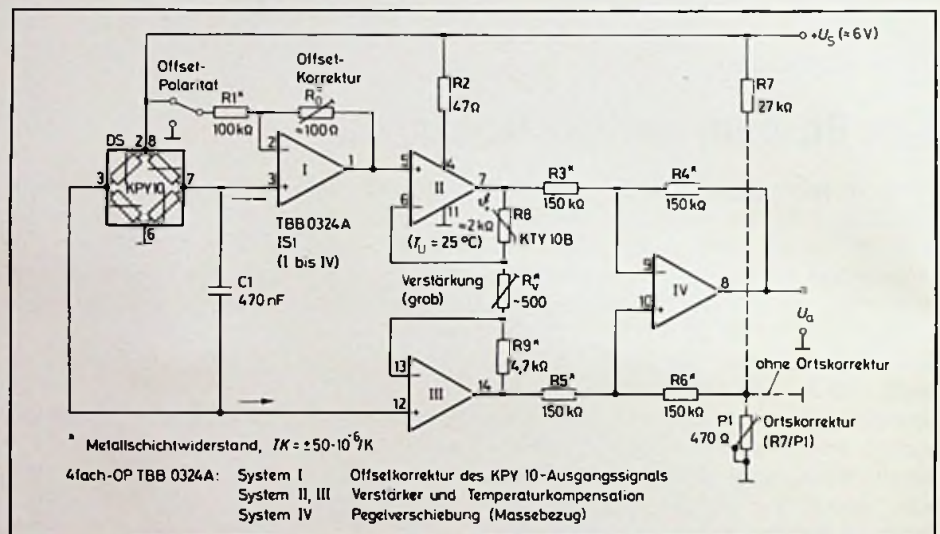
$+U_S$ (≈6 V)

Offset-Polarität

Offset-Korrektur

R1* 100 kΩ

$R_0^*$ ≈100 Ω

R2 47 Ω

R7 27 kΩ

DS 2 8

KPY 10

3 7 6

2 3 1

I

TBB 0324A IS1 (1 bis IV)

5 6 4 11

II

7

$\vartheta$

≈2 kΩ

R8 KTY 10B

($T_U$ = 25 °C)

R3* 150 kΩ

R4* 150 kΩ

9 10

IV

8

$U_a$

C1 470 nF

Verstärkung (grob)

$R_V^*$ ~500

R9* 4,7 kΩ

13 12

III

14

R5* 150 kΩ

R6* 150 kΩ

ohne Ortskorrektur

P1 470 Ω

Ortskorrektur (R7/P1)

* Metallschichtwiderstand, $TK = \pm 50 \cdot 10^{-6}/K$

4fach-OP TBB 0324A: System I Offsetkorrektur des KPY 10-Ausgangssignals
System II, III Verstärker und Temperaturkompensation
System IV Pegelverschiebung (Massebezug)